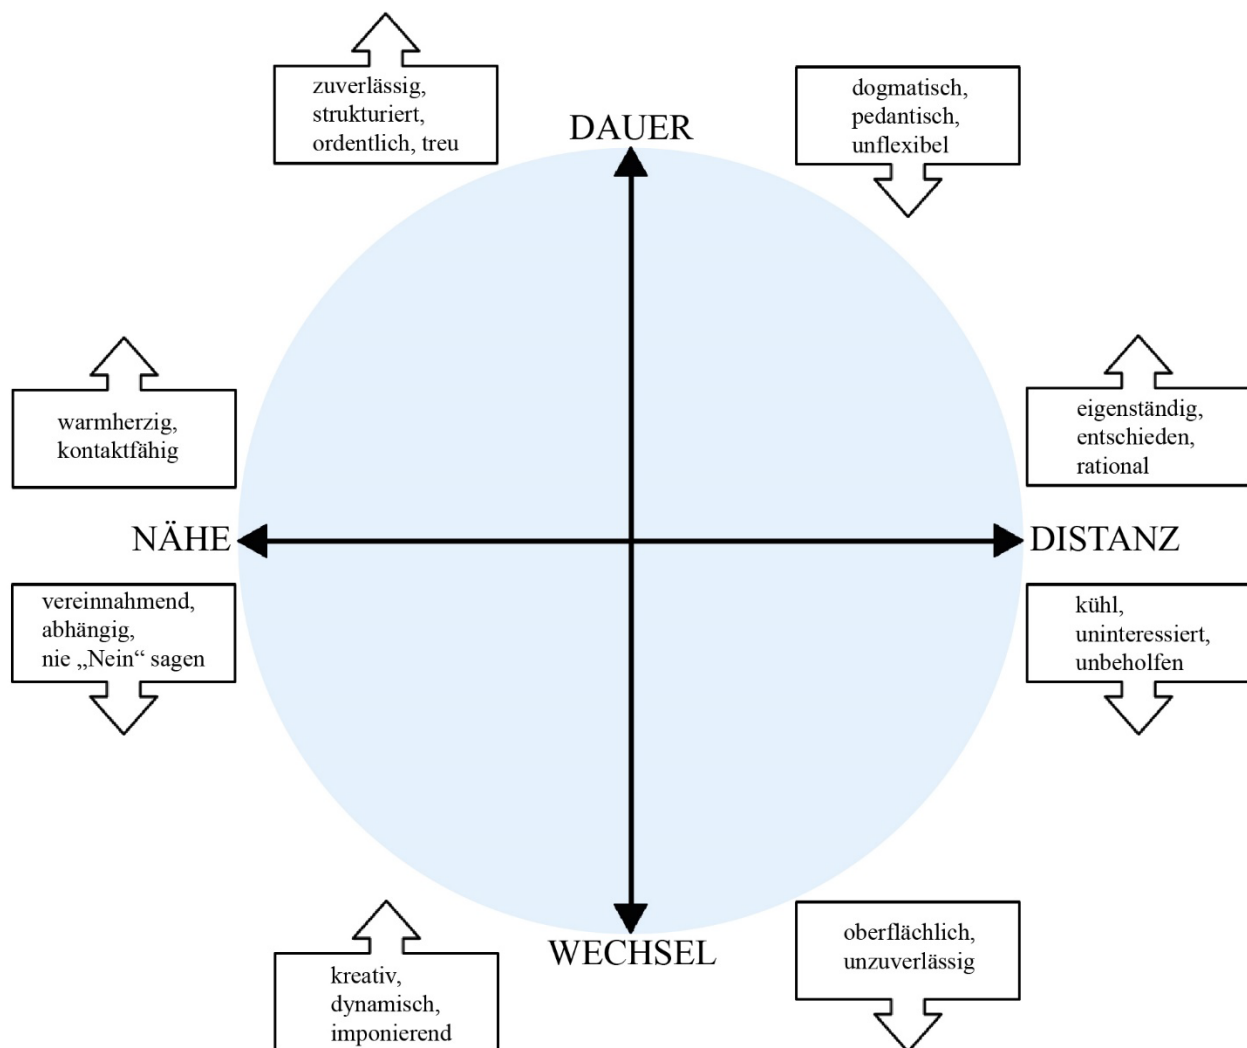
zuverlässig, strukturiert, ordentlich, treu

DAUER

dogmatisch, pedantisch, unflexibel

warmherzig, kontaktfähig

eigenständig, entschieden, rational

NÄHE

DISTANZ

vereinnahmend, abhängig, nie „Nein“ sagen

kühl, uninteressiert, unbeholfen

kreativ, dynamisch, imponierend

WECHSEL

oberflächlich, unzuverlässig